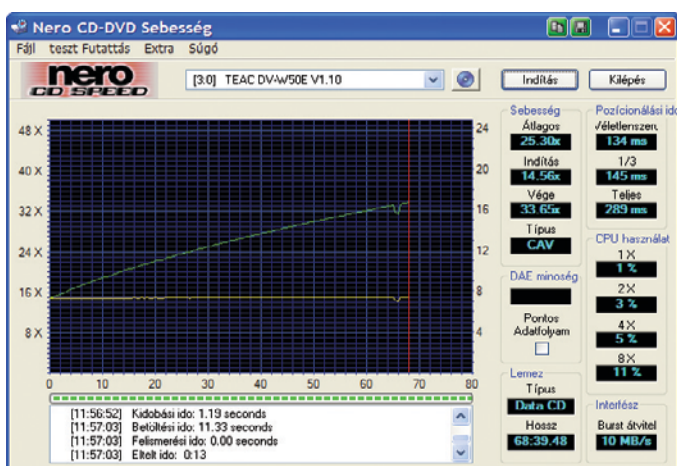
Nero CD-DVD Sebesség

Fájl teszt Futtatás Extra Súgó

nero CD SPEED

[3:0] TEAC DV-W50E V1.10

Indítás

Kilépés

48 X
40 X
32 X
24 X
16 X
8 X

24
20
16
12
8
4

0 10 20 30 40 50 60 70 80

Sebesség
Átlagos
25.30x
Indítás
14.56x
Vége
33.65x
Típus
CAV

Pozícionálási ido
Véletlenszerű
134 ms
1/3
145 ms
Teljes
289 ms

CPU használat
1 X
1 %
2 X
3 %
4 X
5 %
8 X
11 %

DAE minőség

Pontos Adatfolyam

Lemez
Típus
Data CD
Hossz
68:39.48

Interfész
Burst átvitel
10 MB/s

[11:56:52] Kidobási ido: 1.19 seconds
[11:57:03] Betöltési ido: 11.33 seconds
[11:57:03] Felismerési ido: 0.00 seconds
[11:57:03] Eltelt ido: 0:13